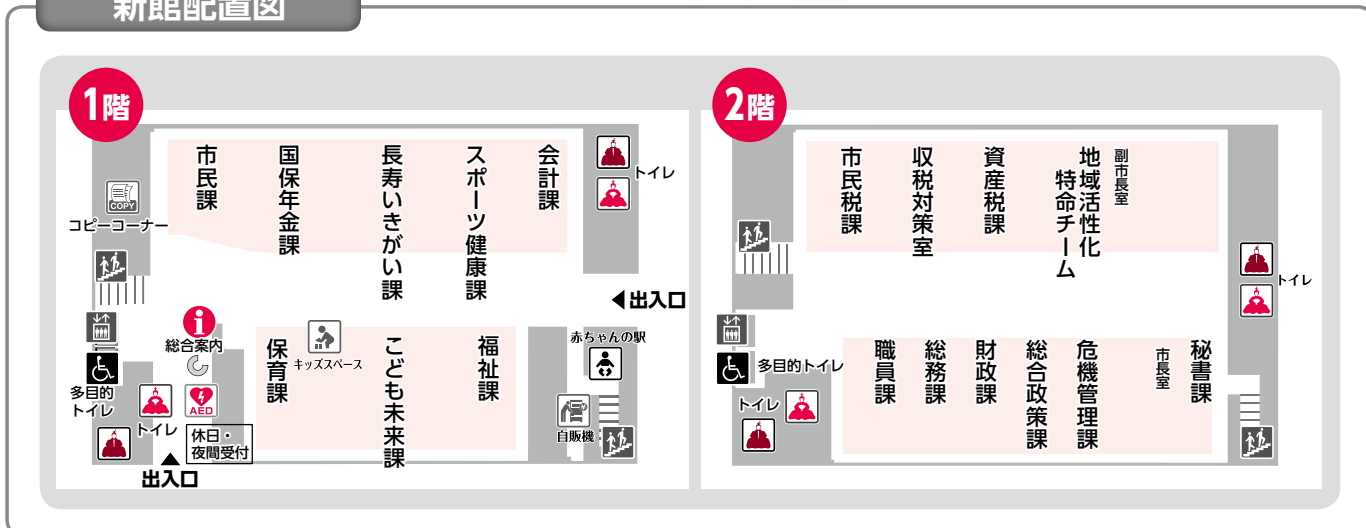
新館配置図

1階

市民課

国保年金課

長寿いきがい課

スポーツ健康課

会計課

トイレ

COPY
コピーコーナー

出入口

i
総合案内

保育課

キッズスペース

こども未来課

福祉課

赤ちゃんの駅

多目的トイレ

トイレ

AED

休日・夜間受付

出入口

自販機

2階

市民税課

収税対策室

資産税課

地域活性化特命チーム

副市長室

トイレ

多目的トイレ

トイレ

職員課

総務課

財政課

総合政策課

危機管理課

市長室

秘書課